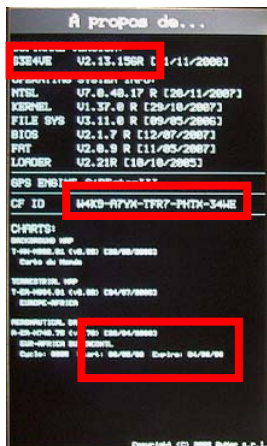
A propos de...

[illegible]
G3E4VE V2.13.156R [21/11/2008]
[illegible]
NTSL V7.0.48.17 R [20/11/2007]
KERNEL V1.37.0 R [29/10/2007]
FILE SYS V3.11.0 R [09/05/2006]
BIOS V2.1.7 R [12/07/2007]
FAT V2.0.9 R [11/05/2007]
LOADER V2.21R [10/10/2005]

GPS ENGINE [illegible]

CF ID W4K9-A7VX-TFR7-PHTX-34WE

CHARTS:
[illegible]
Carte du Monde

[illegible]
EUROPE-AFRICA

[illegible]
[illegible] EUR-AFRICA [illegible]
Cycle: 0000 Start: 00/00/00 Expire: 04/00/00

Copyright (C) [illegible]